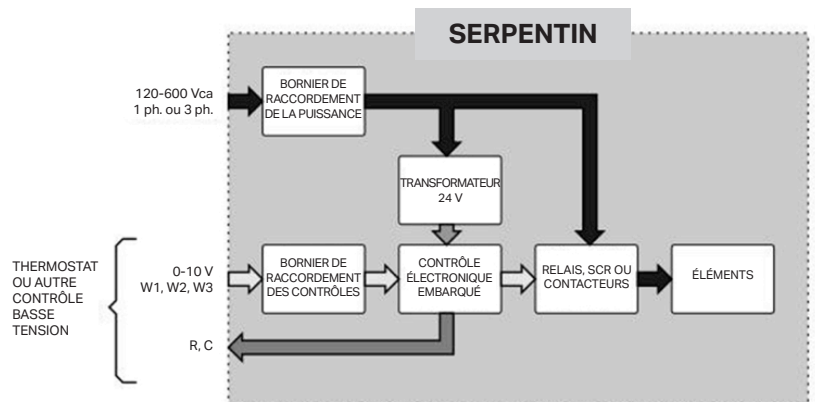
SERPENTIN

120-600 Vca
1 ph. ou 3 ph.

BORNIER DE RACCORDEMENT DE LA PUISSANCE

TRANSFORMATEUR 24 V

THERMOSTAT OU AUTRE CONTRÔLE BASSE TENSION

0-10 V
W1, W2, W3

BORNIER DE RACCORDEMENT DES CONTRÔLES

CONTRÔLE ÉLECTRONIQUE EMBARQUÉ

RELAIS, SCR OU CONTACTEURS

ÉLÉMENTS

R, C